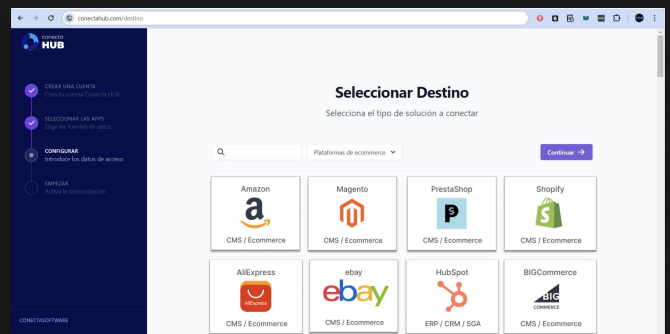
conectahub.com/destino

conecta HUB

CREAR UNA CUENTA
Crea tu cuenta Conecta HUB

SELECCIONAR LAS APPS
Elige las fuentes de datos

CONFIGURAR
Introduce los datos de acceso

EMPEZAR
Activa la sincronización

CONECTASOFTWARE

Seleccionar Destino

Selecciona el tipo de solución a conectar

Plataformas de ecommerce

Continuar →

| Amazon | Magento | PrestaShop | Shopify |
|---|---|---|---|
| CMS / Ecommerce | CMS / Ecommerce | CMS / Ecommerce | CMS / Ecommerce |

| AliExpress | ebay | HubSpot | BIGCommerce |
|---|---|---|---|
| AliExpress | ebay | | BIG COMMERCE |
| CMS / Ecommerce | CMS / Ecommerce | ERP / CRM / SGA | CMS / Ecommerce |